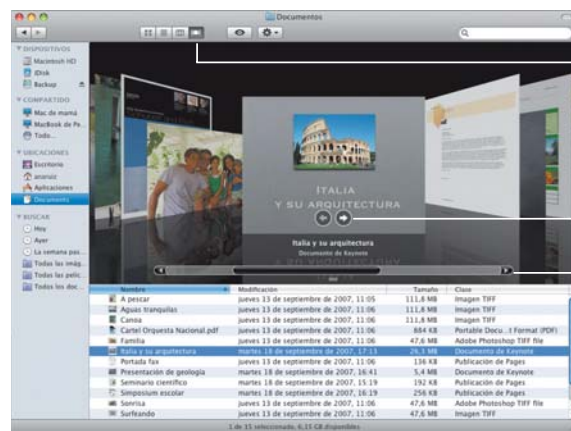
Documentos

▼ DISPOSITIVOS
Macintosh HD
iDisk
Backup
▼ COMPARTIDO
Mac de mamá
MacBook de Pe...
Todo...
▼ UBICACIONES
Escritorio
ananiz
Aplicaciones
Documents
▼ BUSCAR
Hoy
Ayer
La semana pas...
Todas las imág...
Todas las pelíc...
Todos los doc...

ITALIA
Y SU ARQUITECTURA

Italia y su arquitectura
Documento de Keynote

| Nombre | Modificación | Tamaño | Clase |
|---|---|---|---|
| A pescar | jueves 13 de septiembre de 2007, 11:05 | 111,8 MB | Imagen TIFF |
| Aguas tranquilas | jueves 13 de septiembre de 2007, 11:06 | 111,8 MB | Imagen TIFF |
| Canoa | jueves 13 de septiembre de 2007, 11:06 | 111,8 MB | Imagen TIFF |
| Cartel Orquesta Nacional.pdf | jueves 13 de septiembre de 2007, 11:06 | 884 KB | Portable Docu...t Format (PDF) |
| Familia | jueves 13 de septiembre de 2007, 11:06 | 47,6 MB | Adobe Photoshop TIFF file |
| Italia y su arquitectura | martes 18 de septiembre de 2007, 17:13 | 26,3 MB | Documento de Keynote |
| Portada fax | jueves 13 de septiembre de 2007, 11:06 | 136 KB | Publicación de Pages |
| Presentación de geología | martes 18 de septiembre de 2007, 16:41 | 5,4 MB | Documento de Keynote |
| Seminario científico | martes 18 de septiembre de 2007, 15:19 | 192 KB | Publicación de Pages |
| Simposium escolar | martes 18 de septiembre de 2007, 16:19 | 256 KB | Publicación de Pages |
| Sonrisa | jueves 13 de septiembre de 2007, 11:06 | 47,6 MB | Adobe Photoshop TIFF file |
| Surfeando | jueves 13 de septiembre de 2007, 11:06 | 47,6 MB | Imagen TIFF |

1 de 15 seleccionado, 6,15 GB disponibles